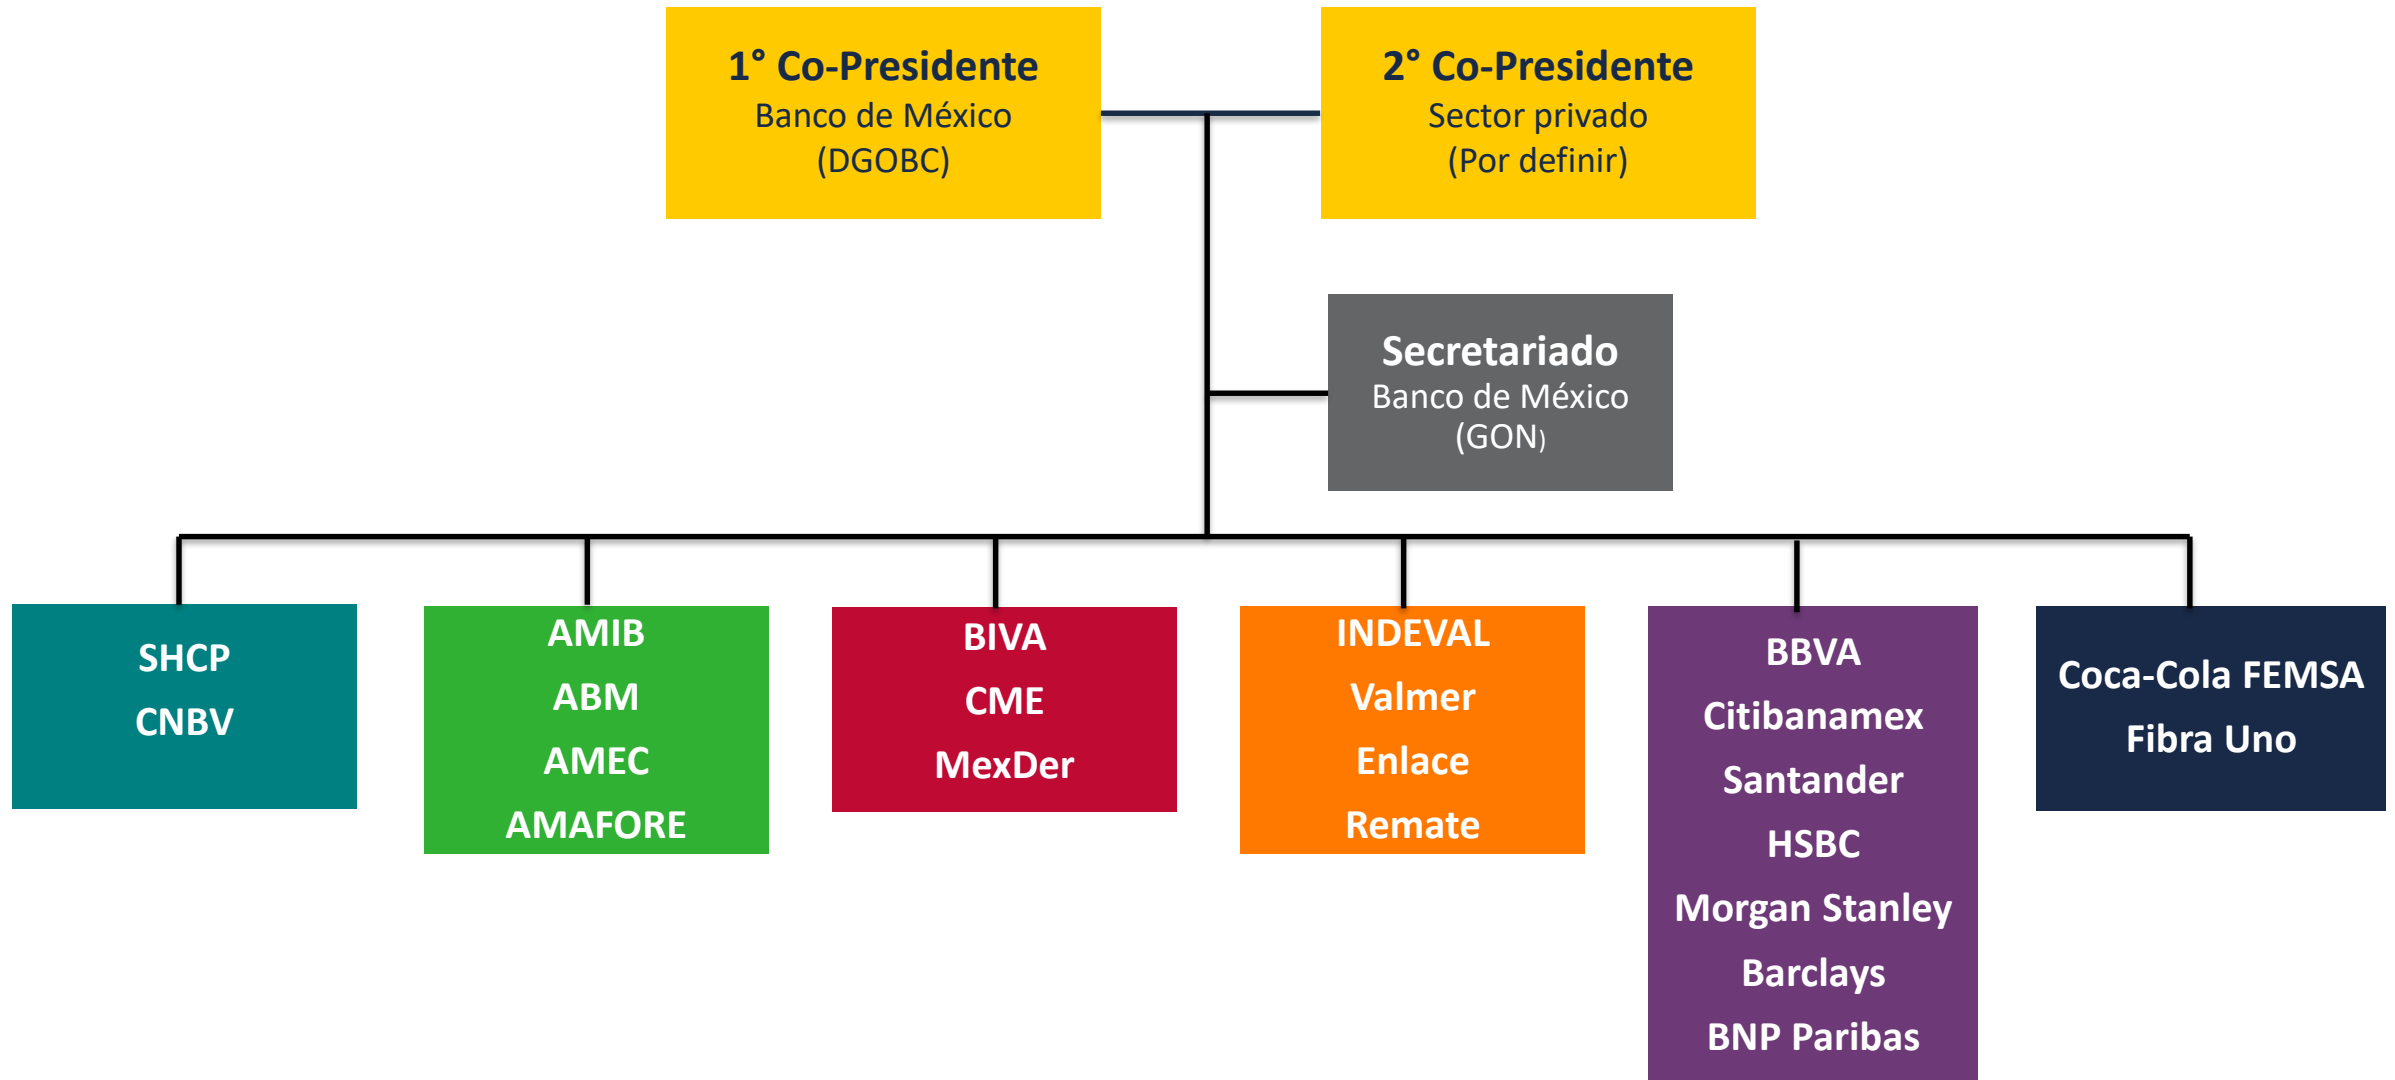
1° Co-Presidente
Banco de México
(DGOBC)

2° Co-Presidente
Sector privado
(Por definir)

Secretariado
Banco de México
(GON)

SHCP
CNBV

AMIB
ABM
AMEC
AMAFORE

BIVA
CME
MexDer

INDEVAL
Valmer
Enlace
Remate

BBVA
Citibanamex
Santander
HSBC
Morgan Stanley
Barclays
BNP Paribas

Coca-Cola FEMSA
Fibra Uno